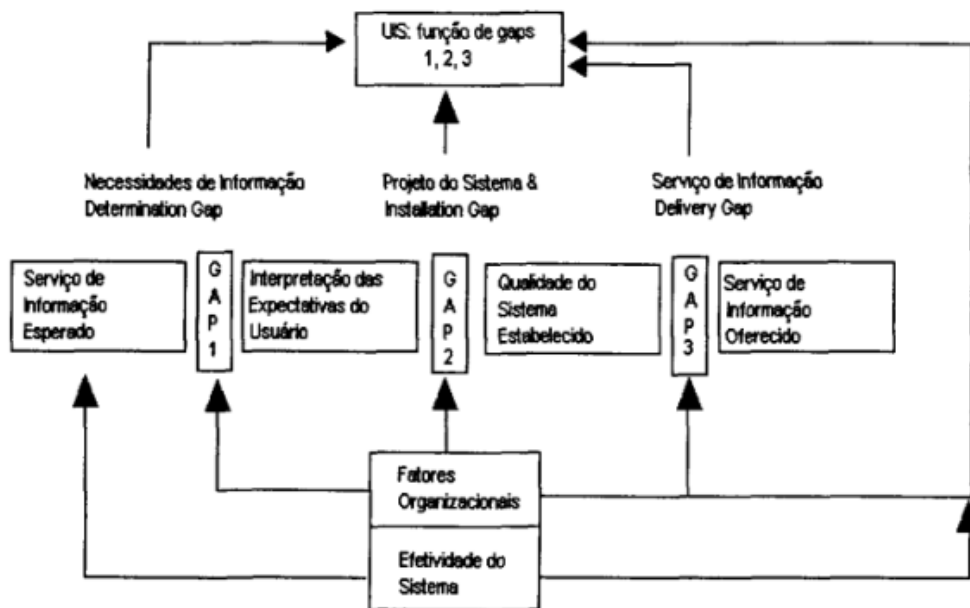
UIS: função de gaps
1, 2, 3

Necessidades de Informação
Determination Gap

Projeto do Sistema &
Installation Gap

Serviço de Informação
Delivery Gap

Serviço de Informação Esperado

GAP 1

Interpretação das Expectativas do Usuário

GAP 2

Qualidade do Sistema Estabelecido

GAP 3

Serviço de Informação Oferecido

Fatores Organizacionais

Efetividade do Sistema